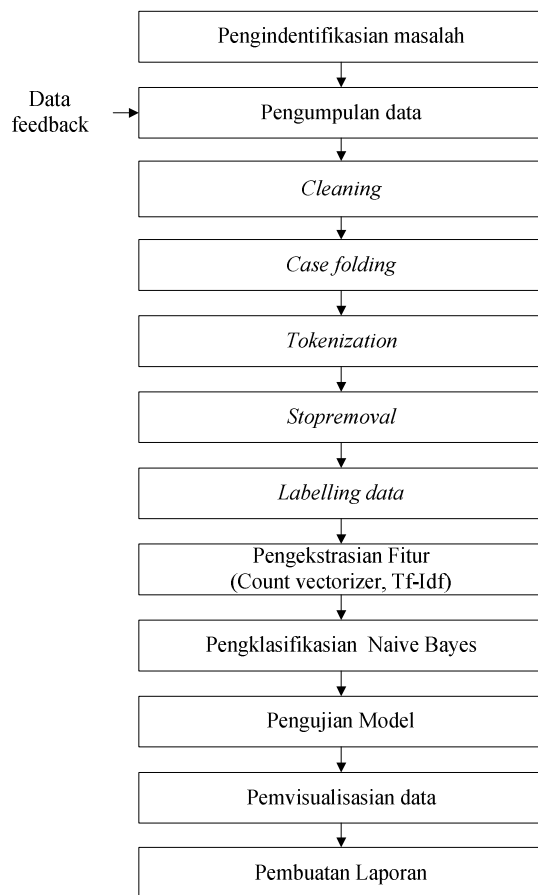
Pengindentifikasian masalah

Data feedback

Pengumpulan data

Cleaning

Case folding

Tokenization

Stopremoval

Labelling data

Pengekstrasian Fitur (Count vectorizer, Tf-Idf)

Pengklasifikasian Naive Bayes

Pengujian Model

Pemvisualisasian data

Pembuatan Laporan